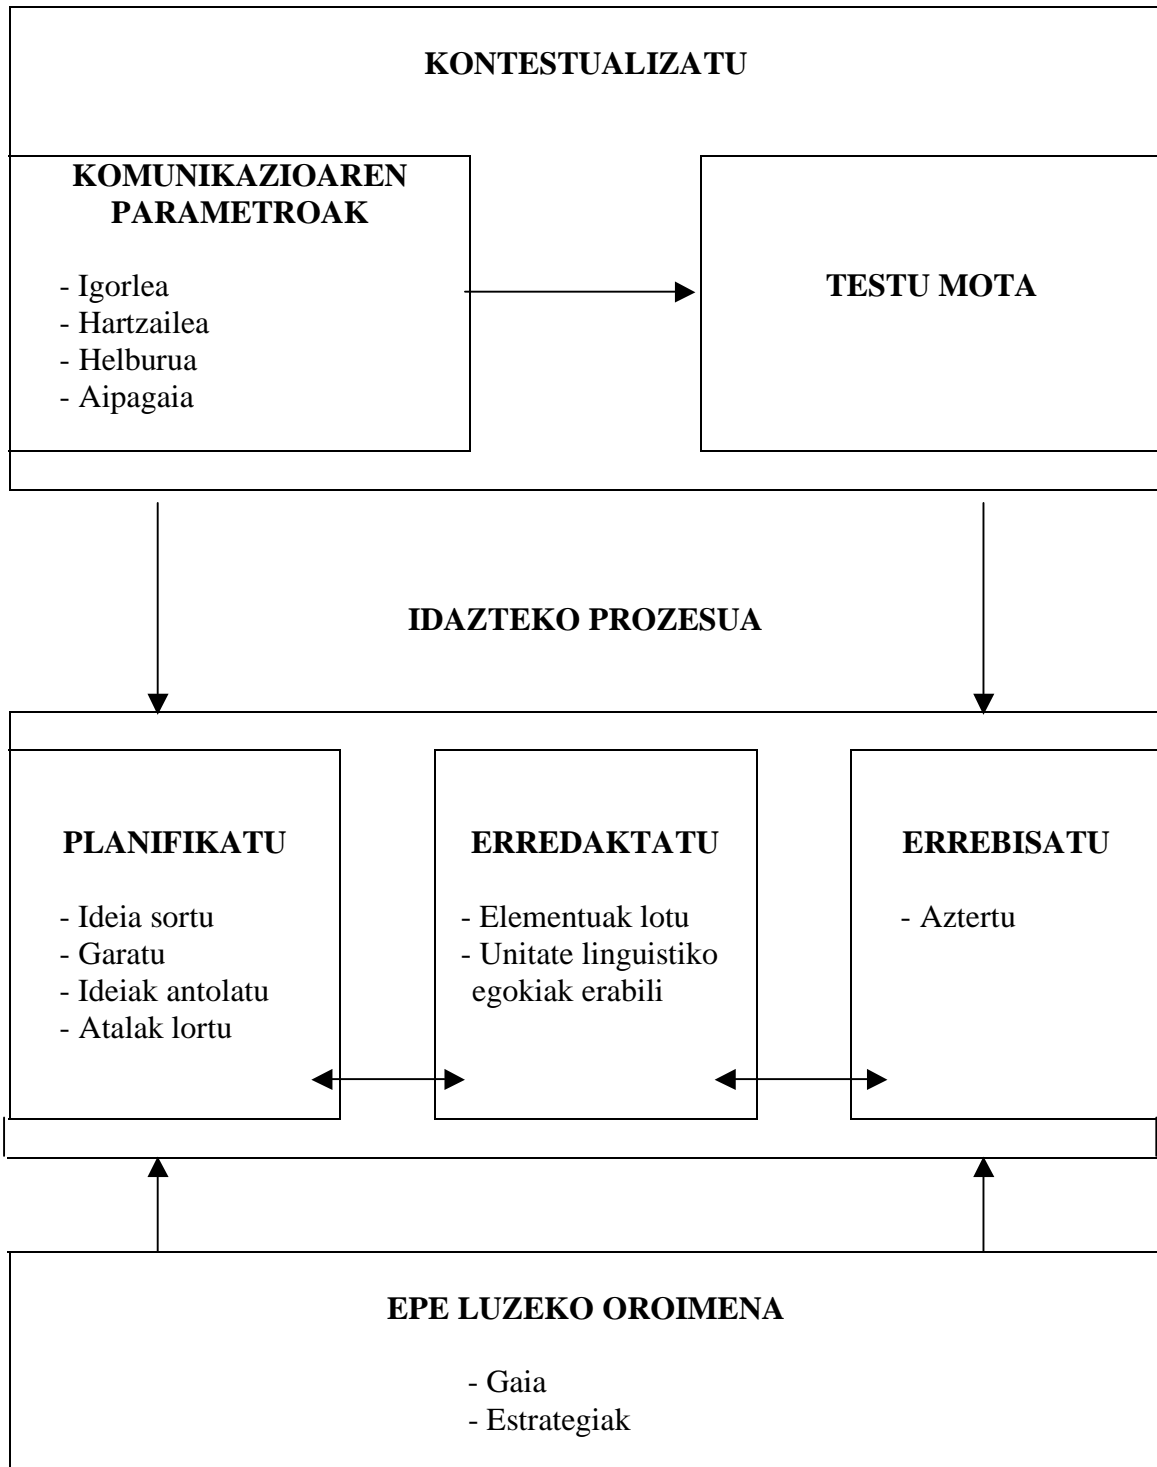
KONTESTUALIZATU

KOMUNIKAZIOAREN PARAMETROAK

- Igorlea
- Hartzailea
- Helburua
- Aipagaia

TESTU MOTA

IDAZTEKO PROZESUA

PLANIFIKATU

- Ideia sortu
- Garatu
- Ideiak antolatu
- Atalak lortu

ERREDAKTATU

- Elementuak lotu
- Unitate linguistiko egokiak erabili

ERREBISATU

- Aztertu

EPE LUZEKO OROIMENA

- Gaia
- Estrategiak